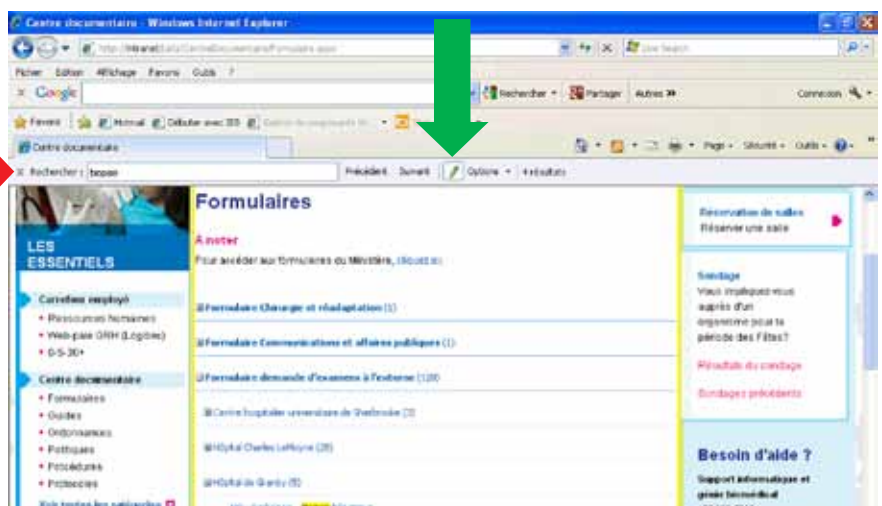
Centre documentaire - Windows Internet Explorer

http://intranet/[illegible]/CentreDocumentaire/Formulaire.aspx

Live Search

Fichier Edition Affichage Favoris Outils ?

Google

Rechercher Partager Autres »

Connexion

Favoris Hotmail Débuter avec IE8 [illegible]

Centre documentaire

Page Sécurité Outils

× Rechercher : bopse Précédent Suivant Options 4 résultats

LES ESSENTIELS

Carrefour employé

• Ressources humaines
• Web-paie GRH (Logibec)
• G.S-30+

Centre documentaire

• Formulaires
• Guides
• Ordonnances
• Politiques
• Procédures
• Protocoles

Voir toutes les catégories

Formulaires

À noter

Pour accéder aux formulaires du Ministère, cliquez ici

Formulaire Chirurgie et réadaptation (1)

Formulaire Communications et affaires publiques (1)

Formulaire demande d'examens à l'externe (120)

Centre hospitalier universitaire de Sherbrooke (3)

Hôpital Charles LeMoyne (28)

Hôpital de Granby (6)

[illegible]

Réservation de salles
Réserver une salle

Sondage
Vous impliquez-vous auprès d'un organisme pour la période des Fêtes?

Résultats du sondage

Sondages précédents

Besoin d'aide ?

Support informatique et génie biomédical